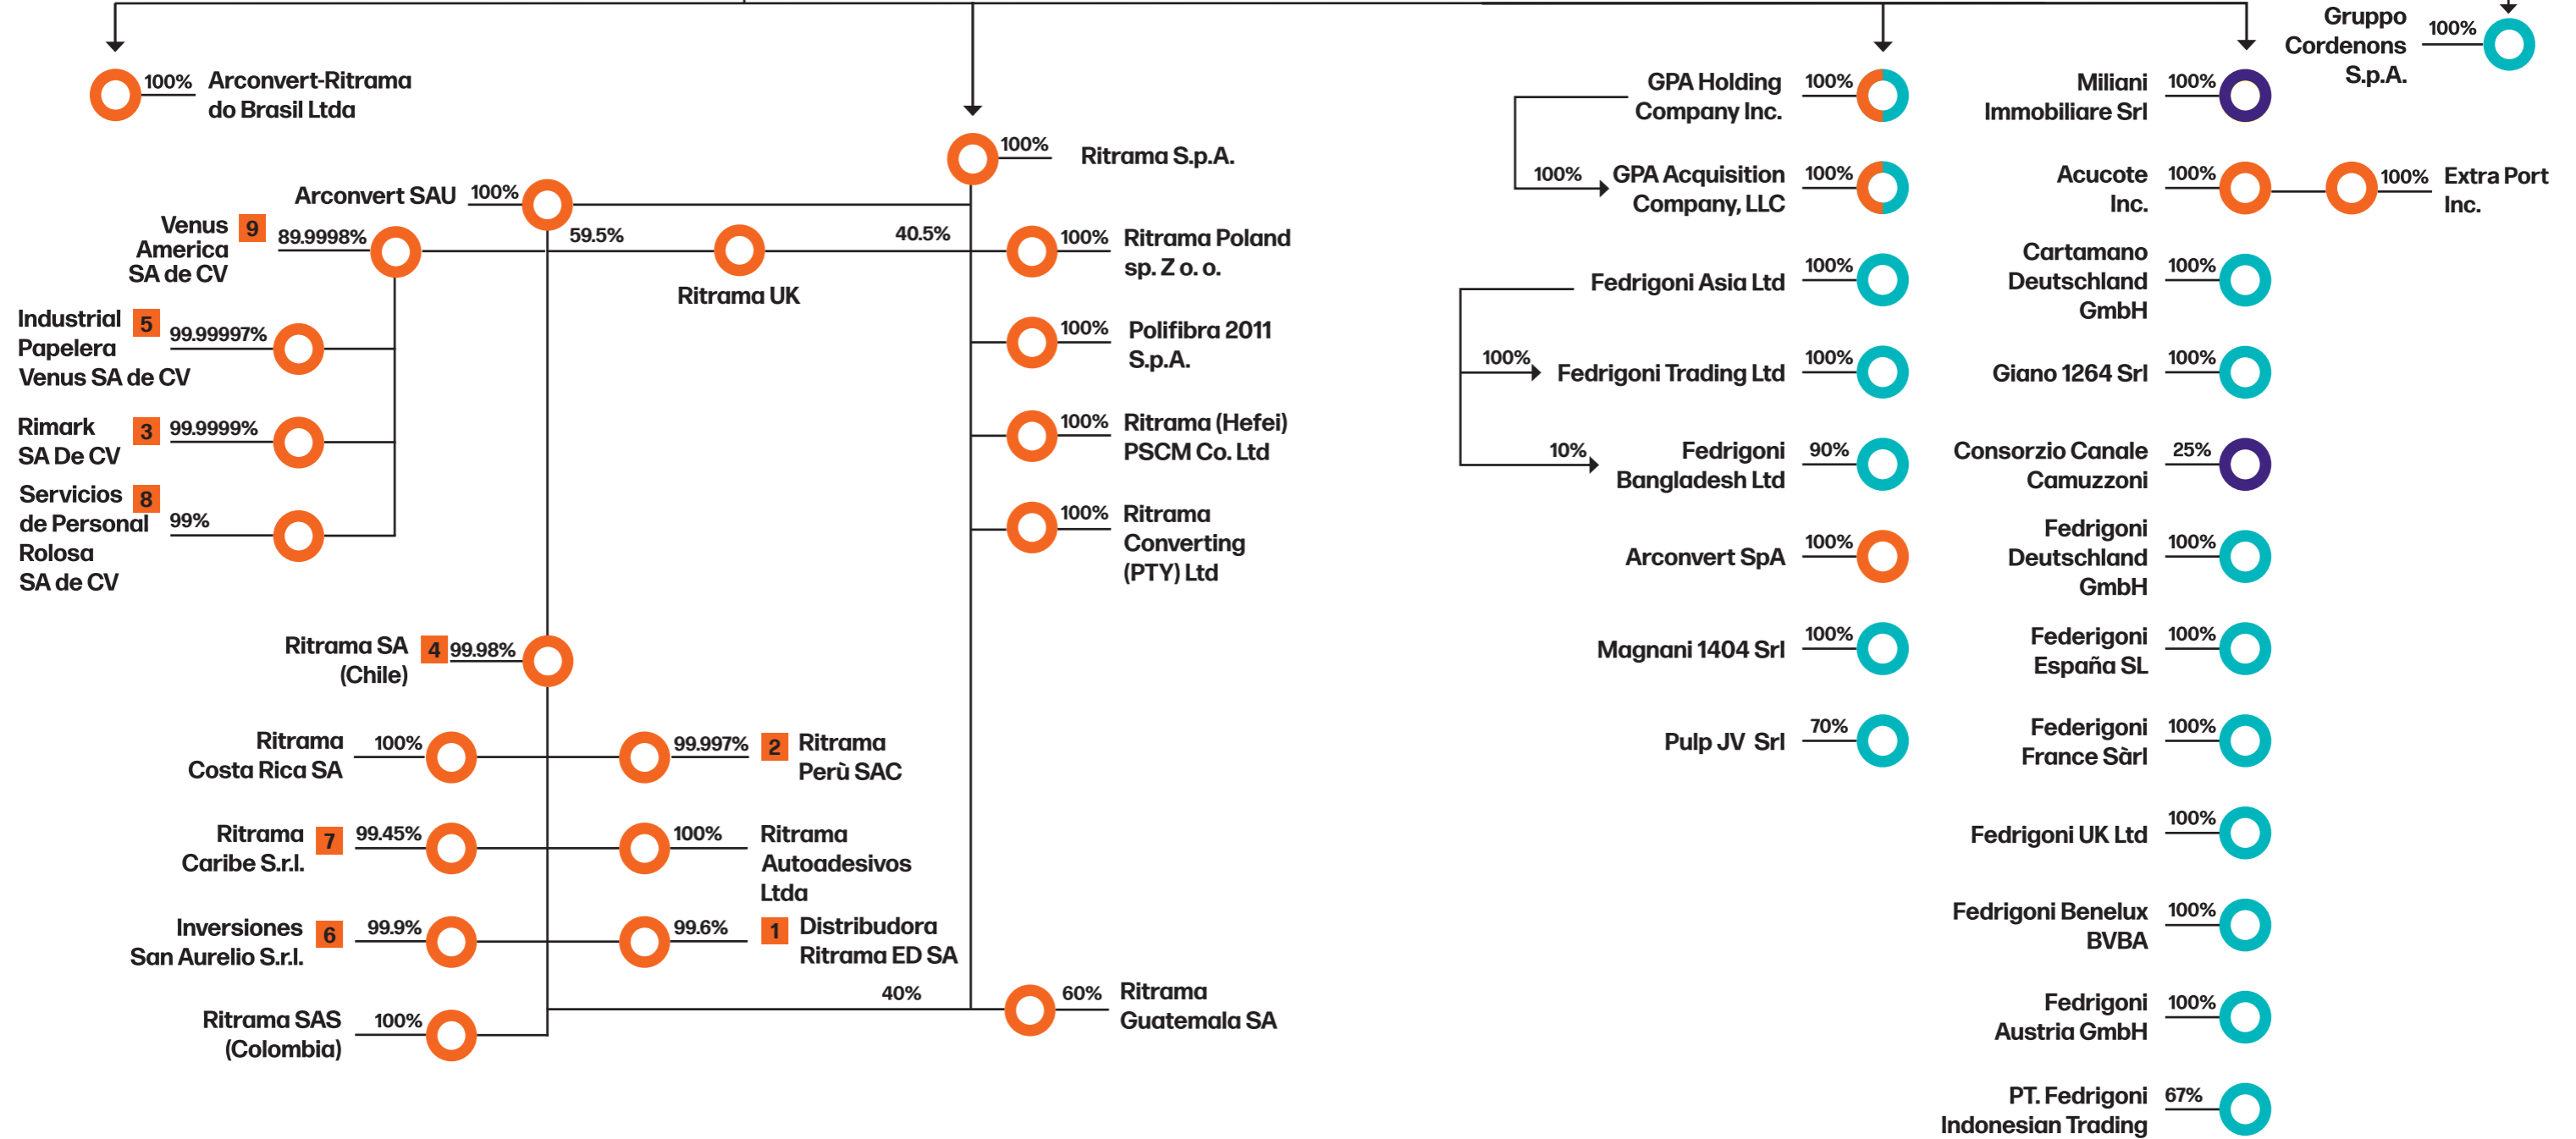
100% Arconvert-Ritrama do Brasil Ltda

100% Ritrama S.p.A.

Arconvert SAU 100%

Venus America SA de CV 9 89.9998%

59.5%

Ritrama UK

40.5%

100% Ritrama Poland sp. Z o. o.

Industrial Papelera Venus SA de CV 5 99.99997%

100% Polifibra 2011 S.p.A.

Rimark SA De CV 3 99.9999%

100% Ritrama (Hefei) PSCM Co. Ltd

Servicios de Personal Rolosa SA de CV 8 99%

100% Ritrama Converting (PTY) Ltd

Ritrama SA (Chile) 4 99.98%

Ritrama Costa Rica SA 100%

99.997% 2 Ritrama Perù SAC

Ritrama Caribe S.r.l. 7 99.45%

100% Ritrama Autoadesivos Ltda

Inversiones San Aurelio S.r.l. 6 99.9%

99.6% 1 Distribudora Ritrama ED SA

40%

60% Ritrama Guatemala SA

Ritrama SAS (Colombia) 100%

Gruppo Cordenons S.p.A. 100%

GPA Holding Company Inc. 100%

100% GPA Acquisition Company, LLC 100%

Fedrigoni Asia Ltd 100%

100% Fedrigoni Trading Ltd 100%

10% Fedrigoni Bangladesh Ltd 90%

Arconvert SpA 100%

Magnani 1404 Srl 100%

Pulp JV Srl 70%

Miliani Immobiliare Srl 100%

Acucote Inc. 100%

100% Extra Port Inc.

Cartamano Deutschland GmbH 100%

Giano 1264 Srl 100%

Consorzio Canale Camuzzoni 25%

Fedrigoni Deutschland GmbH 100%

Federigoni España SL 100%

Federigoni France Sàrl 100%

Fedrigoni UK Ltd 100%

Fedrigoni Benelux BVBA 100%

Fedrigoni Austria GmbH 100%

PT. Fedrigoni Indonesian Trading 67%